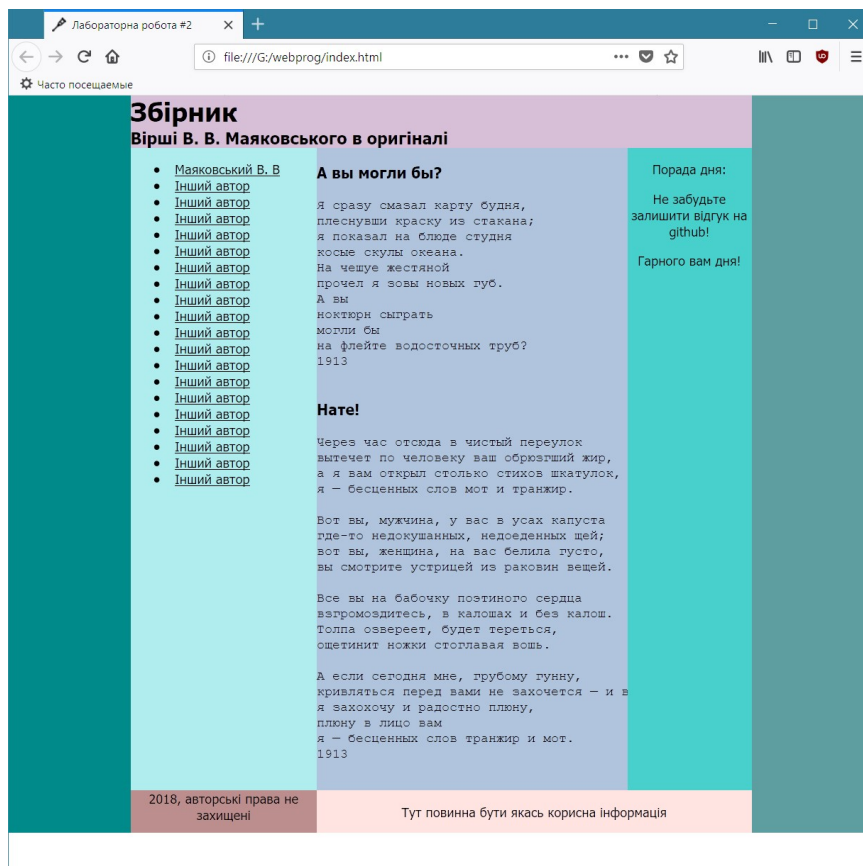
Лабораторна робота #2

file:///G:/webprog/index.html

Часто посещаемые

Збірник
Вірші В. В. Маяковського в оригіналі

- Маяковський В. В
- Інший автор
- Інший автор
- Інший автор
- Інший автор
- Інший автор
- Інший автор
- Інший автор
- Інший автор
- Інший автор
- Інший автор
- Інший автор
- Інший автор
- Інший автор
- Інший автор
- Інший автор
- Інший автор
- Інший автор
- Інший автор
- Інший автор

А вы могли бы?

Я сразу смазал карту будня,
плеснувши краску из стакана;
я показал на блюде студня
косые скулы океана.
На чешуе жестяной
прочел я зовы новых губ.
А вы
ноктюрн сыграть
могли бы
на флейте водосточных труб?
1913

Нате!

Через час отсюда в чистый переулок
вытечет по человеку ваш обрюзгший жир,
а я вам открыл столько стихов шкатулок,
я — бесценных слов мот и транжир.

Вот вы, мужчина, у вас в усах капуста
где-то недокушанных, недоеденных щей;
вот вы, женщина, на вас белила густо,
вы смотрите устрицей из раковин вещей.

Все вы на бабочку поэтиного сердца
взгромоздитесь, в калошах и без калош.
Толпа озвереет, будет тереться,
ощетинит ножки стоглавая вошь.

А если сегодня мне, грубому гунну,
кривляться перед вами не захочется — и в
я захохочу и радостно плюну,
плюну в лицо вам
я — бесценных слов транжир и мот.
1913

Порада дня:

Не забудьте залишити відгук на github!

Гарного вам дня!

2018, авторські права не захищені

Тут повинна бути якась корисна інформація